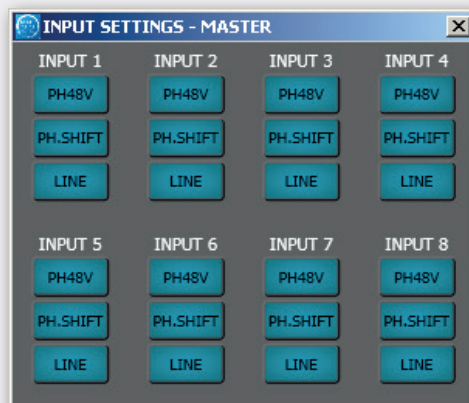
INPUT SETTINGS - MASTER

INPUT 1
PH48V
PH.SHIFT
LINE

INPUT 2
PH48V
PH.SHIFT
LINE

INPUT 3
PH48V
PH.SHIFT
LINE

INPUT 4
PH48V
PH.SHIFT
LINE

INPUT 5
PH48V
PH.SHIFT
LINE

INPUT 6
PH48V
PH.SHIFT
LINE

INPUT 7
PH48V
PH.SHIFT
LINE

INPUT 8
PH48V
PH.SHIFT
LINE